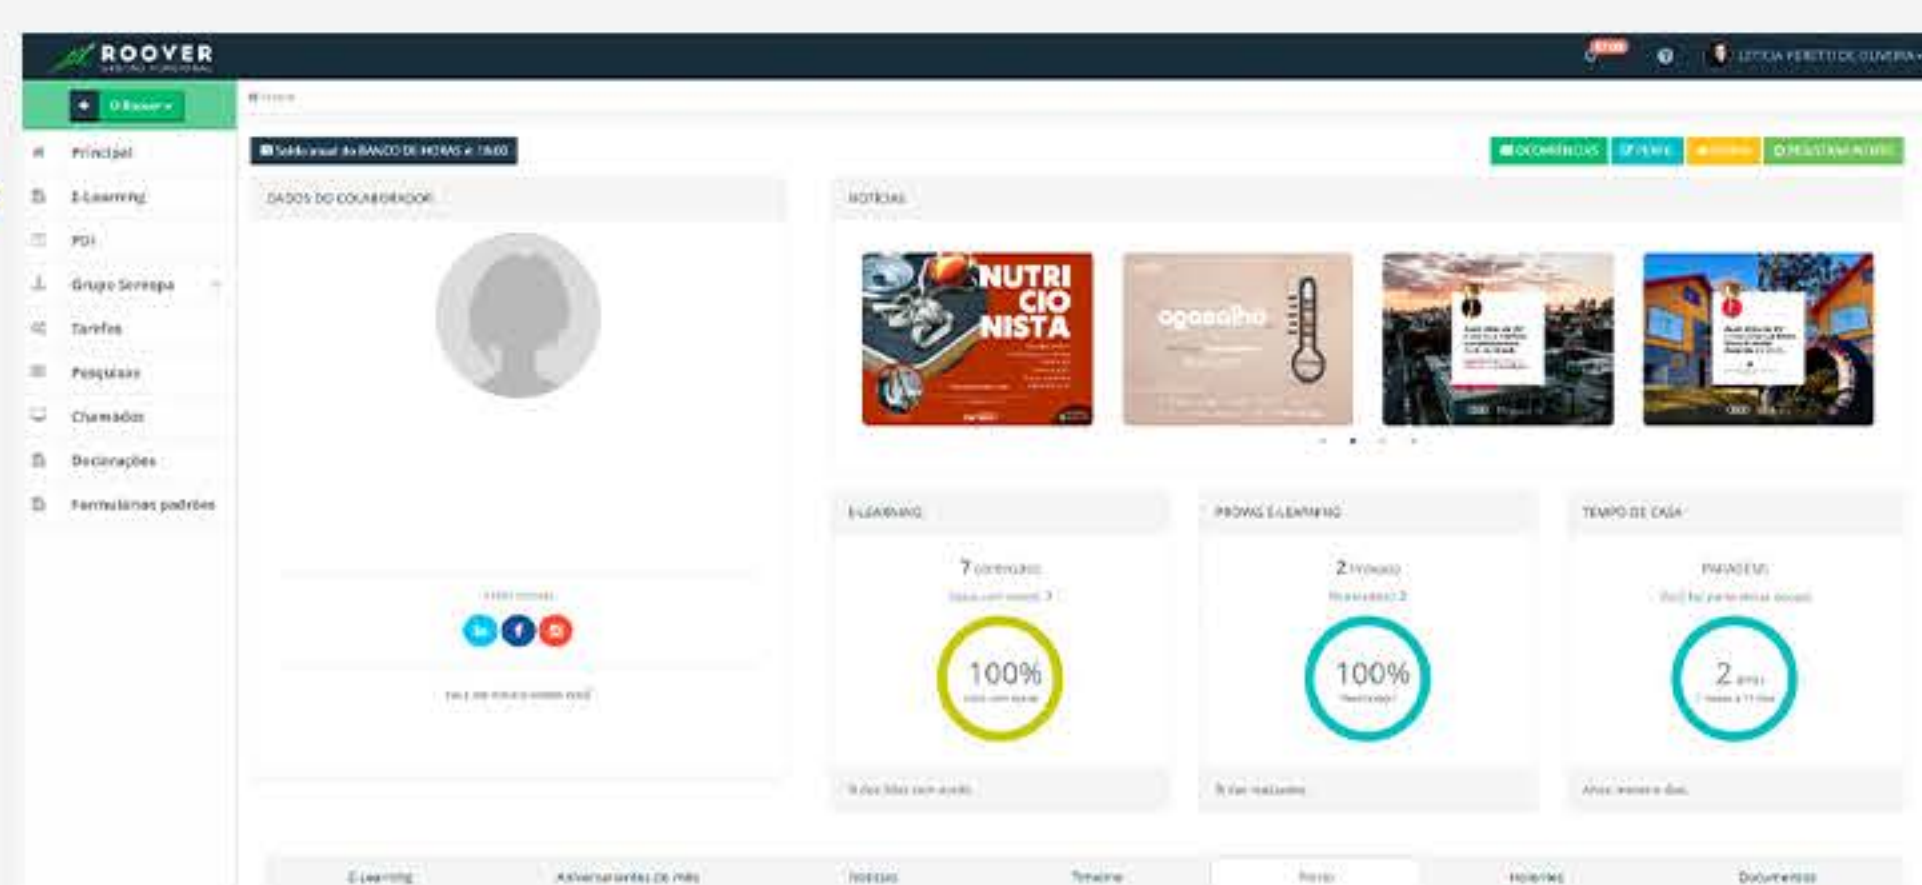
ROOVER

LETICIA PERETTI DE OLIVEIRA

O Roover

Principal
E-Learning
PDI
Grupo Serrapa
Tarefas
Pesquisas
Chamados
Declarações
Formulários padrões

Saldo atual do BANCO DE HORAS é 13:00

DOCUMENTOS PERFIL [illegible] REGISTRAR PONTO

DADOS DO COLABORADOR

NOTÍCIAS

NUTRI CIO NISTA

agasalho

E-LEARNING
7 conteúdos
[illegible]
100%

PROVAS E-LEARNING
2 Provas
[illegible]
100%

TEMPO DE CASA
PARABÉNS
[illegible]
2 anos

E-Learning
Aniversariantes do mês
Notícias
Timeline
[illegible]
Holerites
Documentos